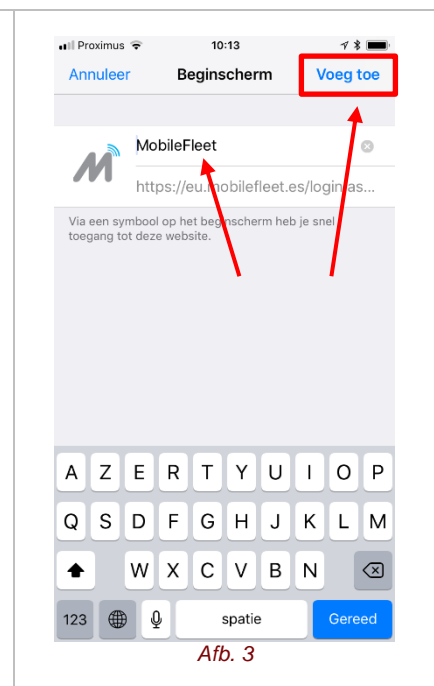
Proximus 10:13

Annuleer Beginscherm Voeg toe

MobileFleet

https://eu.mobilefleet.es/login.as...

Via een symbool op het beginscherm heb je snel toegang tot deze website.

A Z E R T Y U I O P
Q S D F G H J K L M
W X C V B N
123 spatie Gereed

Afb. 3